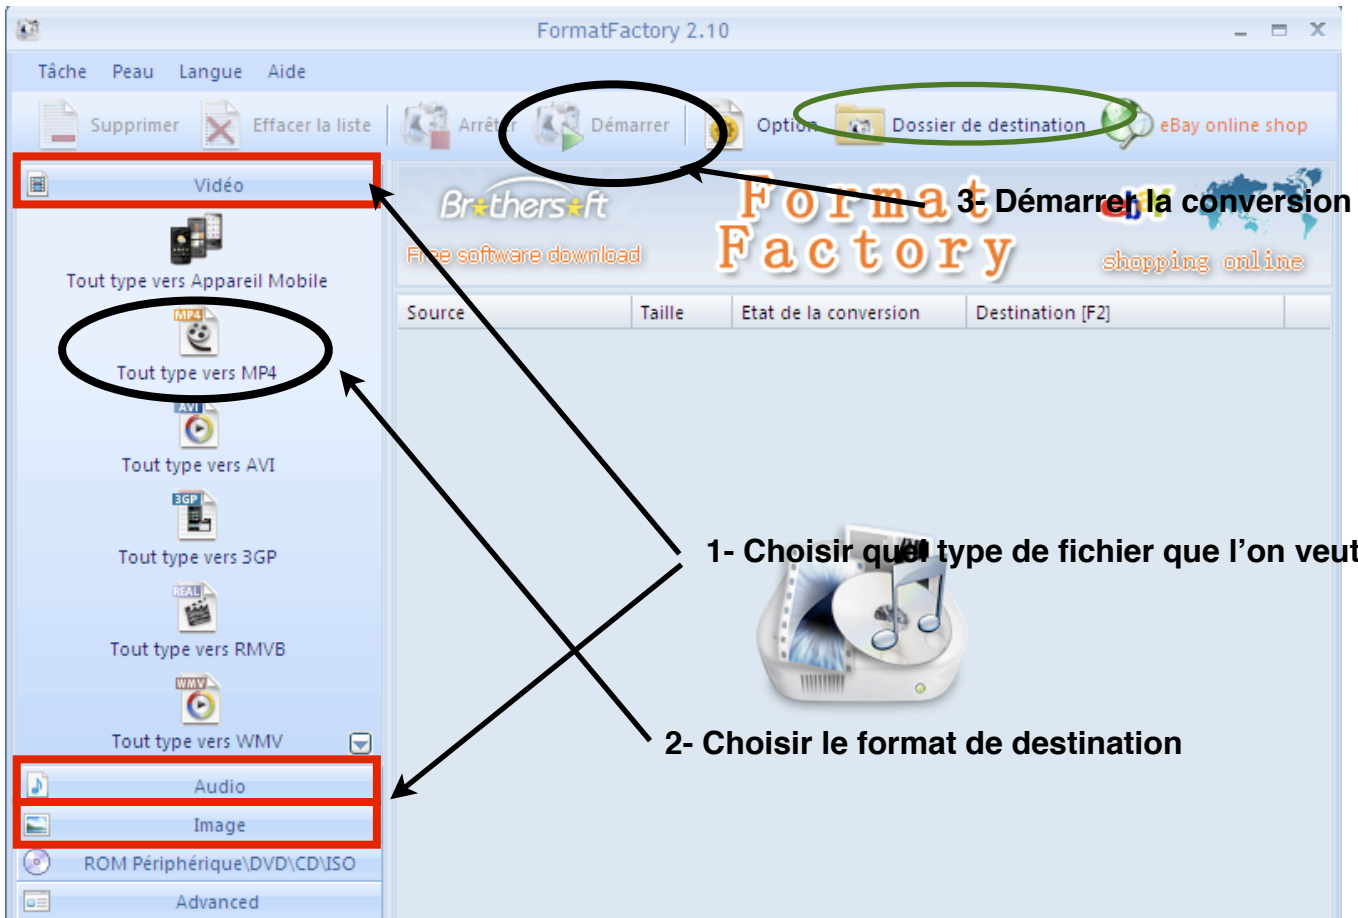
FormatFactory 2.10

Tâche Peau Langue Aide

Supprimer Effacer la liste Arrêter Démarrer Option Dossier de destination eBay online shop

Vidéo

Tout type vers Appareil Mobile

MP4
Tout type vers MP4

AVI
Tout type vers AVI

3GP
Tout type vers 3GP

REAL
Tout type vers RMVB

WMV
Tout type vers WMV

Audio

Image

ROM Périphérique\DVD\CD\ISO

Advanced

Brothersoft
Free software download

Format Factory

ebay
shopping online

| Source | Taille | Etat de la conversion | Destination [F2] |
|---|---|---|---|

3- Démarrer la conversion

1- Choisir quel type de fichier que l'on veut

2- Choisir le format de destination